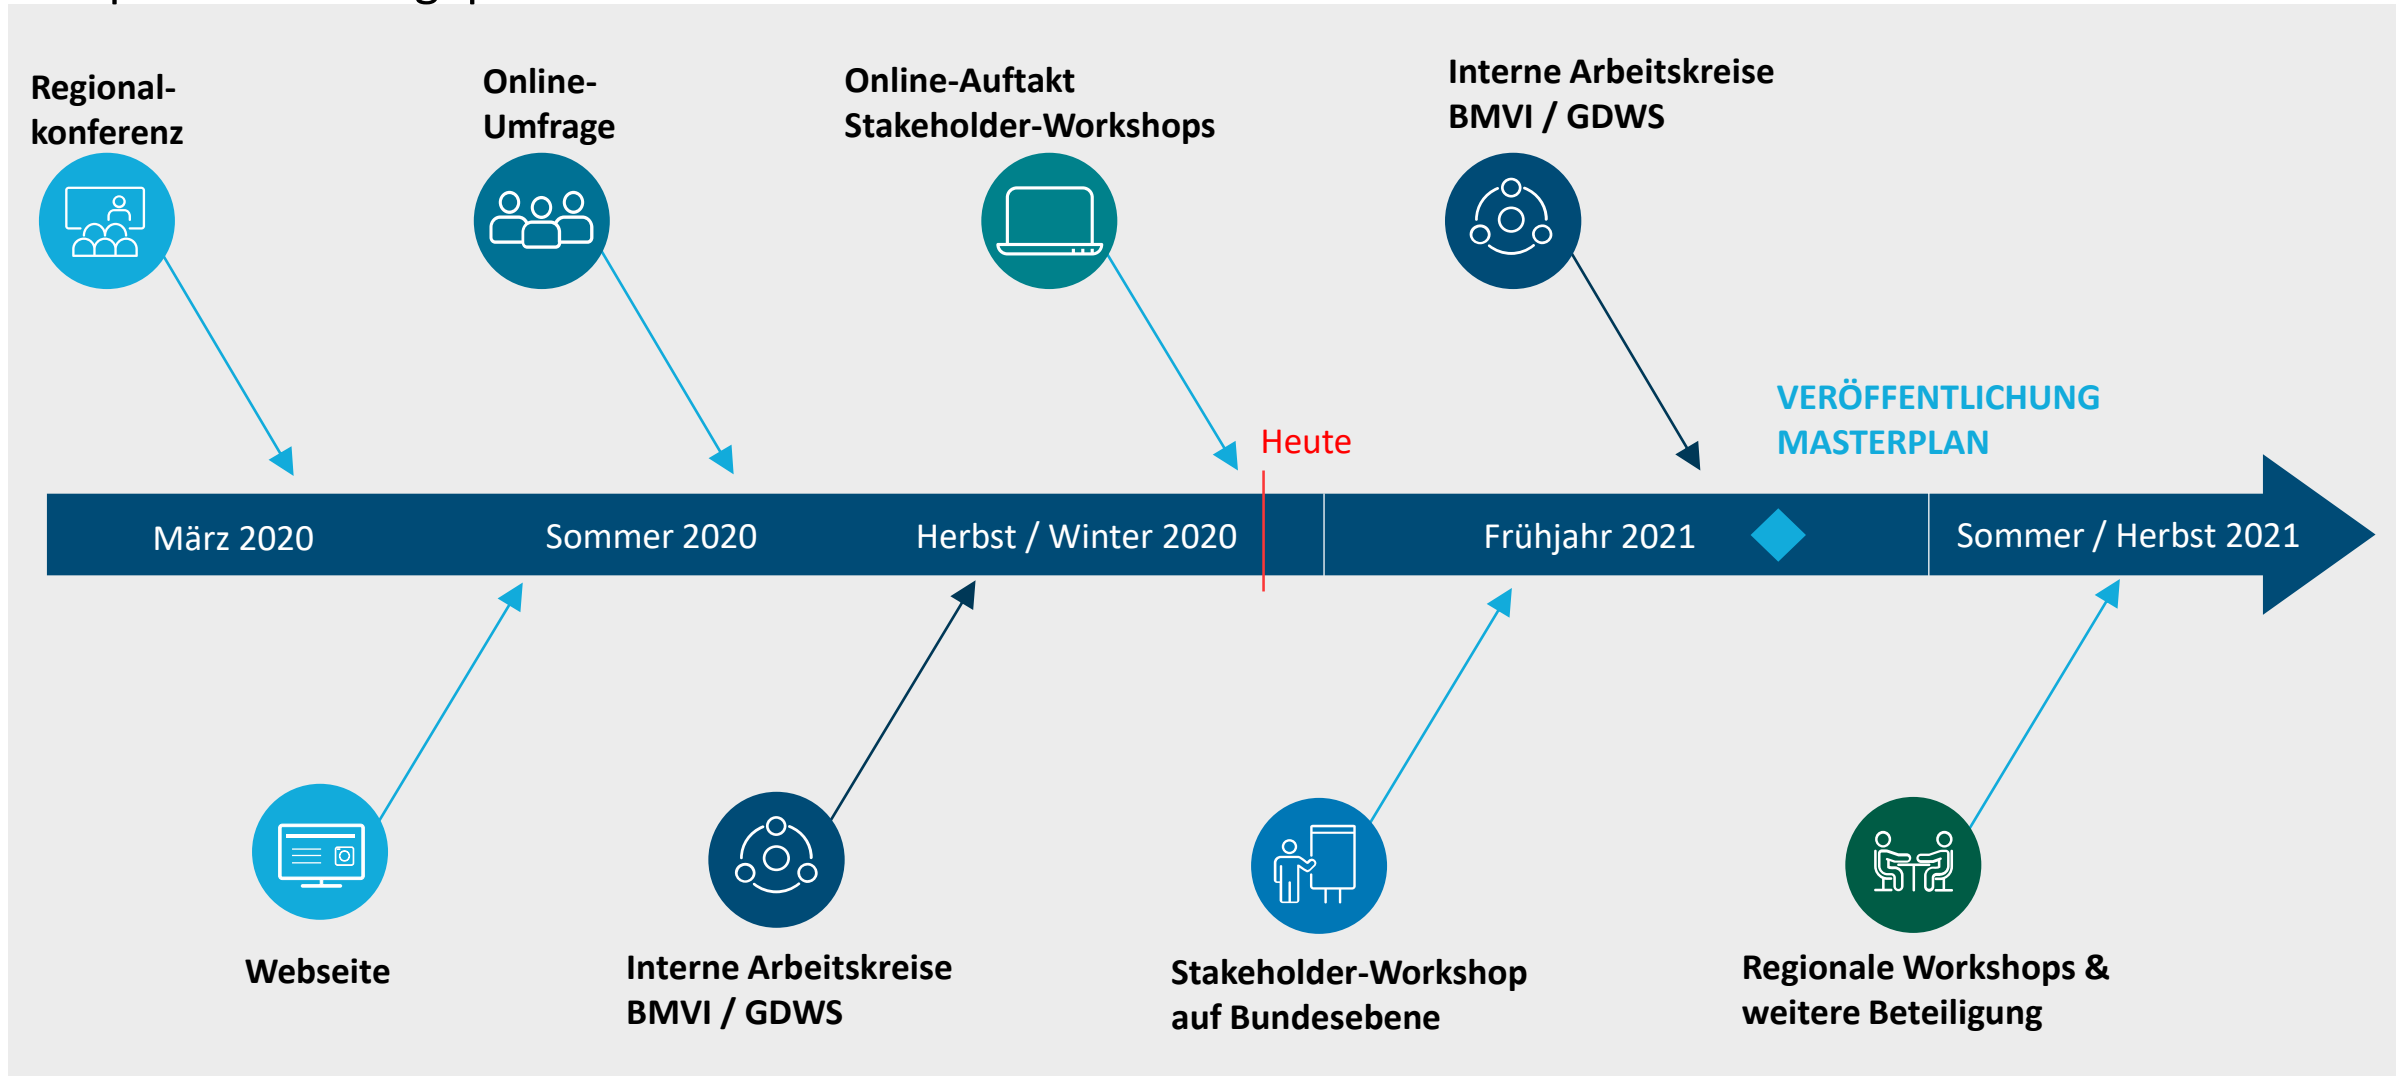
Regionalkonferenz

Online-Umfrage

Online-Auftakt Stakeholder-Workshops

Interne Arbeitskreise BMVI / GDWS

VERÖFFENTLICHUNG MASTERPLAN

Heute

März 2020

Sommer 2020

Herbst / Winter 2020

Frühjahr 2021

Sommer / Herbst 2021

Webseite

Interne Arbeitskreise BMVI / GDWS

Stakeholder-Workshop auf Bundesebene

Regionale Workshops & weitere Beteiligung